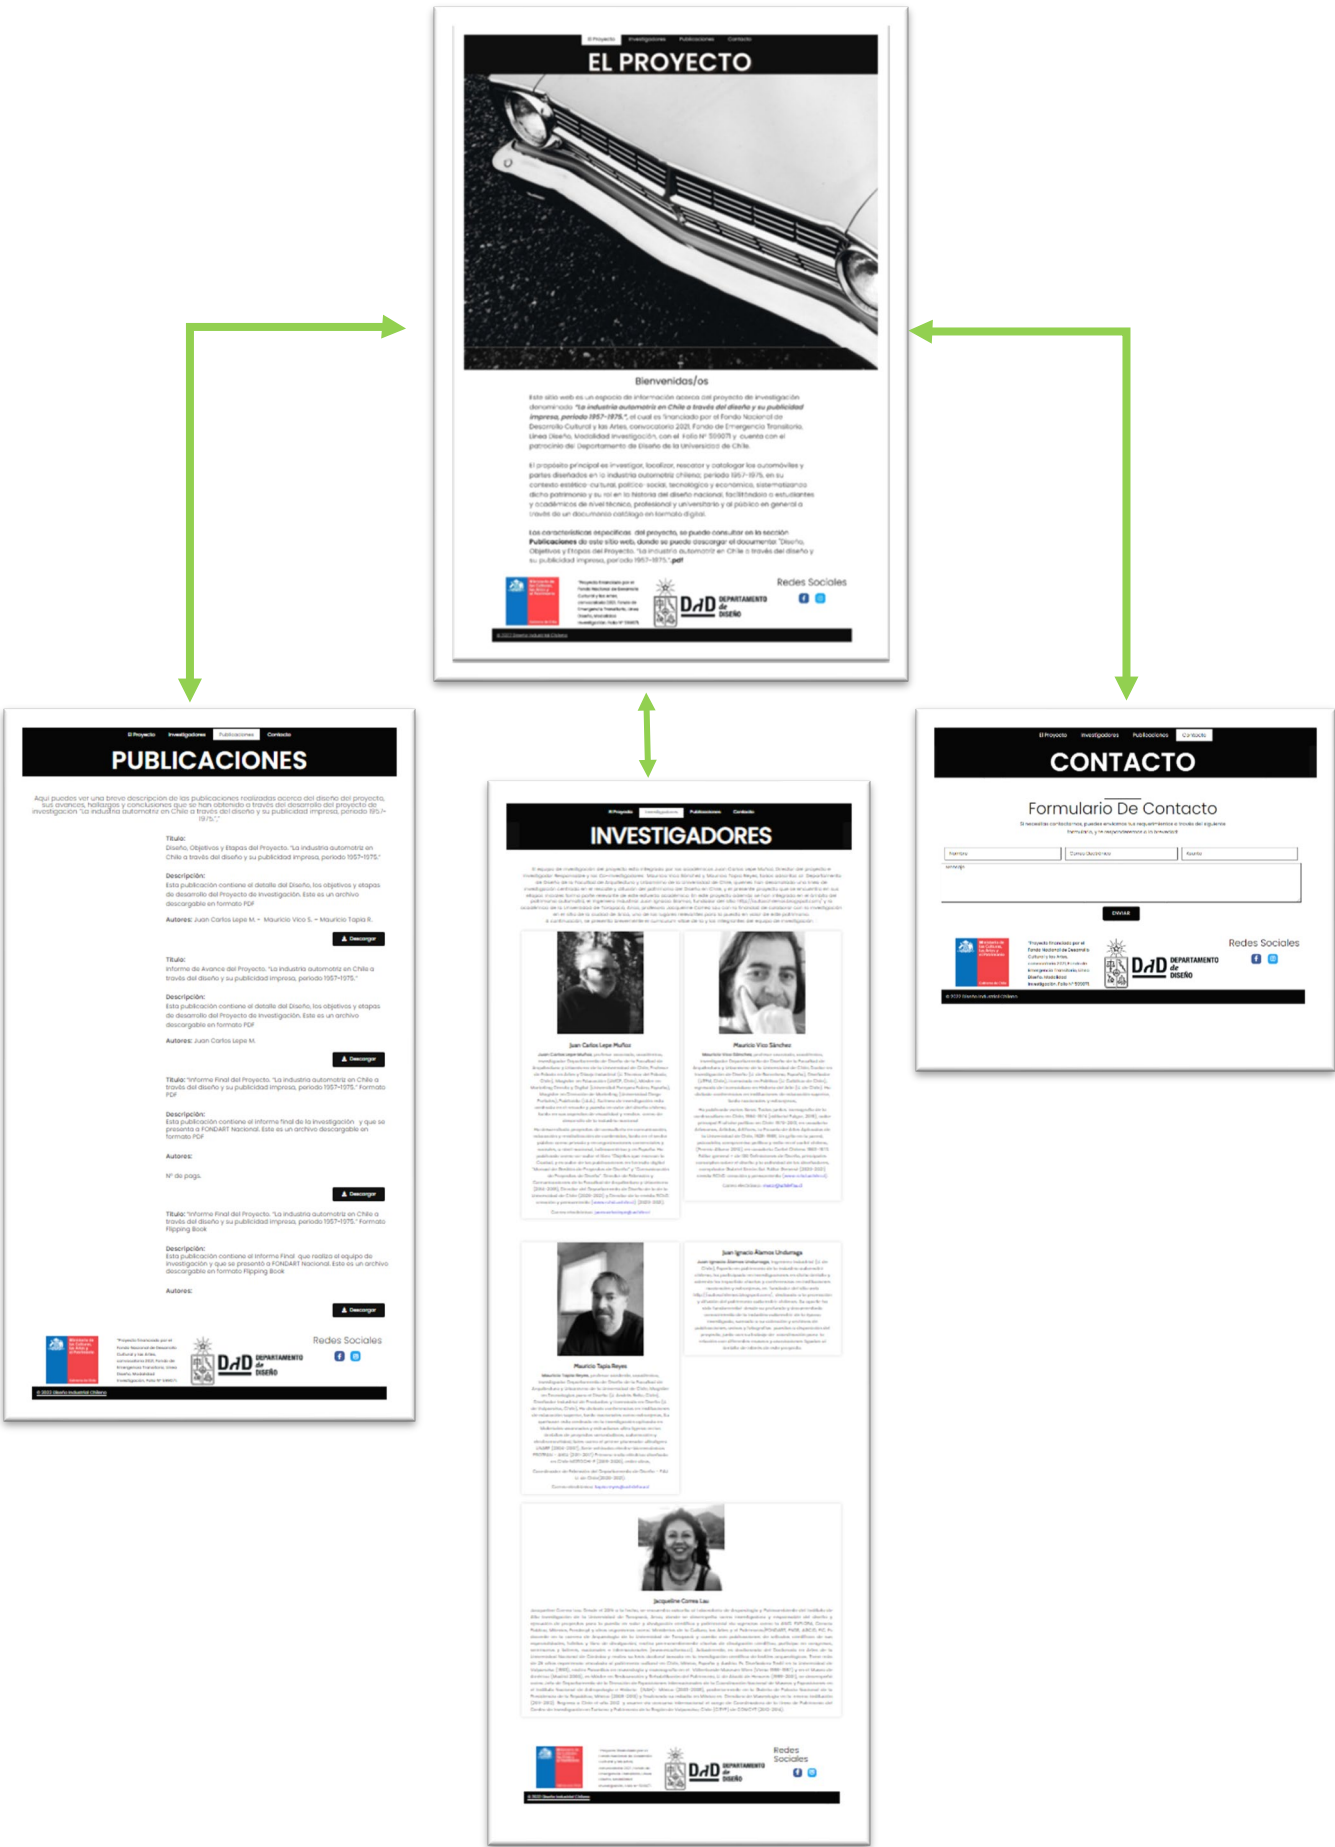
El Proyecto Investigadores Publicaciones Contacto

EL PROYECTO

Bienvenidos/os

Este sitio web es un espacio de información acerca del proyecto de investigación denominado "La industria automotriz en Chile a través del diseño y su publicidad impresa, período 1957-1975.", el cual es financiado por el Fondo Nacional de Desarrollo Cultural y las Artes, convocatoria 2021, Fondo de Emergencia Transitoria, Línea Diseño, Modalidad Investigación, con el Folio Nº 559071 y cuenta con el patrocinio del Departamento de Diseño de la Universidad de Chile.

El propósito principal es investigar, localizar, rescatar y catalogar los automóviles y partes diseñados en la industria automotriz chilena, período 1957-1975, en su contexto estético-cultural, político-social, tecnológico y económico, sistematizando dicho patrimonio y su rol en la historia del diseño nacional, facilitándolo a estudiantes y académicos de nivel técnico, profesional y universitario y al público en general a través de un documento catálogo en formato digital.

Las características específicas del proyecto, se puede consultar en la sección Publicaciones de este sitio web, donde se puede descargar el documento "Diseño, Objetivos y Etapas del Proyecto. "La industria automotriz en Chile a través del diseño y su publicidad impresa, período 1957-1975.".pdf

Redes Sociales

DEPARTAMENTO de DISEÑO

El Proyecto Investigadores Publicaciones Contacto

PUBLICACIONES

Aquí puedes ver una breve descripción de las publicaciones realizadas acerca del diseño del proyecto, sus avances, hallazgos y conclusiones que se han obtenido a través del desarrollo del proyecto de investigación "La industria automotriz en Chile a través del diseño y su publicidad impresa, período 1957-1975."

Título:
Diseño, Objetivos y Etapas del Proyecto. "La industria automotriz en Chile a través del diseño y su publicidad impresa, período 1957-1975."

Descripción:
Esta publicación contiene el detalle del Diseño, los objetivos y etapas de desarrollo del Proyecto de investigación. Este es un archivo descargable en formato PDF

Autores: Juan Carlos Lepe M. - Mauricio Vico S. - Mauricio Tapia R.

Descargar

Título:
Informe de Avance del Proyecto. "La industria automotriz en Chile a través del diseño y su publicidad impresa, período 1957-1975."

Descripción:
Esta publicación contiene el detalle del Diseño, los objetivos y etapas de desarrollo del Proyecto de investigación. Este es un archivo descargable en formato PDF

Autores: Juan Carlos Lepe M.

Descargar

Título: "Informe Final del Proyecto. "La industria automotriz en Chile a través del diseño y su publicidad impresa, período 1957-1975." Formato PDF

Descripción:
Esta publicación contiene el informe final de la investigación y que se presentó a FONDART Nacional. Este es un archivo descargable en formato PDF

Autores:

Nº de pags.

Descargar

Título: "Informe Final del Proyecto. "La industria automotriz en Chile a través del diseño y su publicidad impresa, período 1957-1975." Formato Flipping Book

Descripción:
Esta publicación contiene el informe Final que realizó el equipo de investigación y que se presentó a FONDART Nacional. Este es un archivo descargable en formato Flipping Book

Autores:

Descargar

Redes Sociales

DEPARTAMENTO de DISEÑO

El Proyecto Investigadores Publicaciones Contacto

INVESTIGADORES

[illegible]

Juan Carlos Lepe Muñoz

Mauricio Vico Sánchez

Mauricio Tapia Reyes

Juan Ignacio Álamos Undurraga

Jacqueline Correa Lau

Redes Sociales

DEPARTAMENTO de DISEÑO

El Proyecto Investigadores Publicaciones Contacto

CONTACTO

Formulario De Contacto

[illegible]

Nombre
Correo Electrónico
Asunto
Mensaje

ENVIAR

Redes Sociales

DEPARTAMENTO de DISEÑO